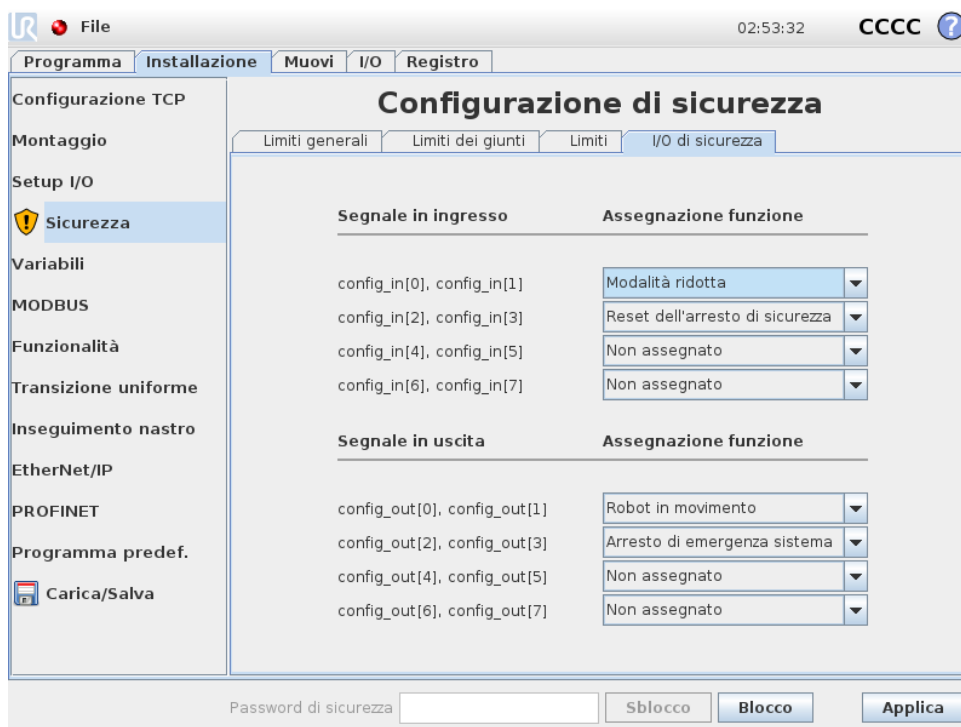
File

02:53:32

CCCC

Programma | Installazione | Muovi | I/O | Registro

Configurazione TCP
Montaggio
Setup I/O
Sicurezza
Variabili
MODBUS
Funzionalità
Transizione uniforme
Inseguimento nastro
EtherNet/IP
PROFINET
Programma predef.
Carica/Salva

Configurazione di sicurezza

Limiti generali | Limiti dei giunti | Limiti | I/O di sicurezza

| Segnale in ingresso | Assegnazione funzione |
|---|---|
| config_in[0], config_in[1] | Modalità ridotta |
| config_in[2], config_in[3] | Reset dell'arresto di sicurezza |
| config_in[4], config_in[5] | Non assegnato |
| config_in[6], config_in[7] | Non assegnato |

| Segnale in uscita | Assegnazione funzione |
|---|---|
| config_out[0], config_out[1] | Robot in movimento |
| config_out[2], config_out[3] | Arresto di emergenza sistema |
| config_out[4], config_out[5] | Non assegnato |
| config_out[6], config_out[7] | Non assegnato |

Password di sicurezza

Sblocco

Blocco

Applica